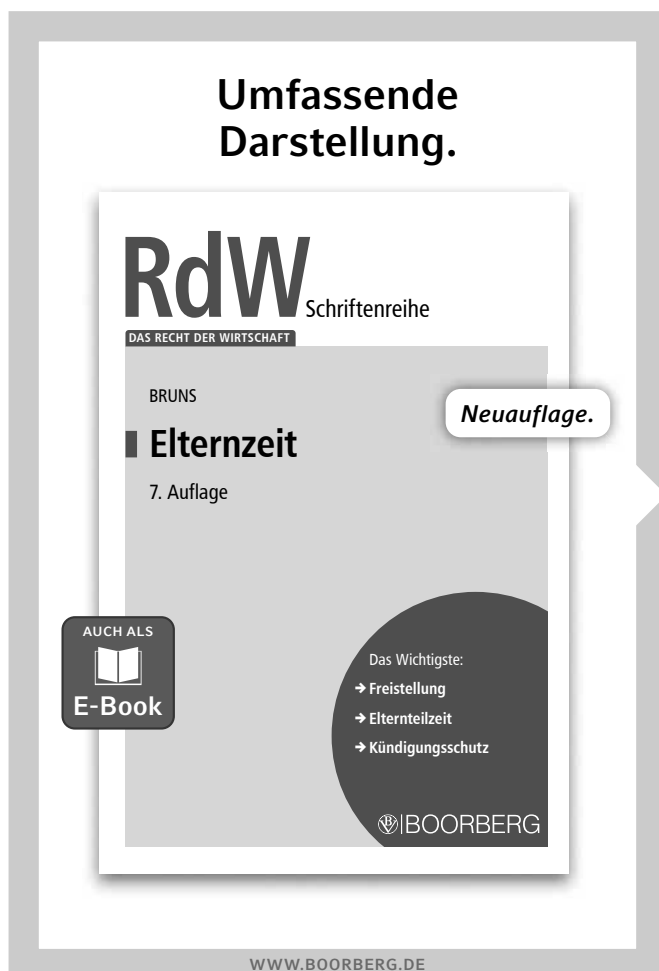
Umfassende Darstellung.

RdW Schriftenreihe

DAS RECHT DER WIRTSCHAFT

BRUNS

Elternzeit

7. Auflage

Neuauflage.

AUCH ALS

E-Book

Das Wichtigste:

→ Freistellung

→ Elternteilzeit

→ Kündigungsschutz

BOORBERG

WWW.BOORBERG.DE